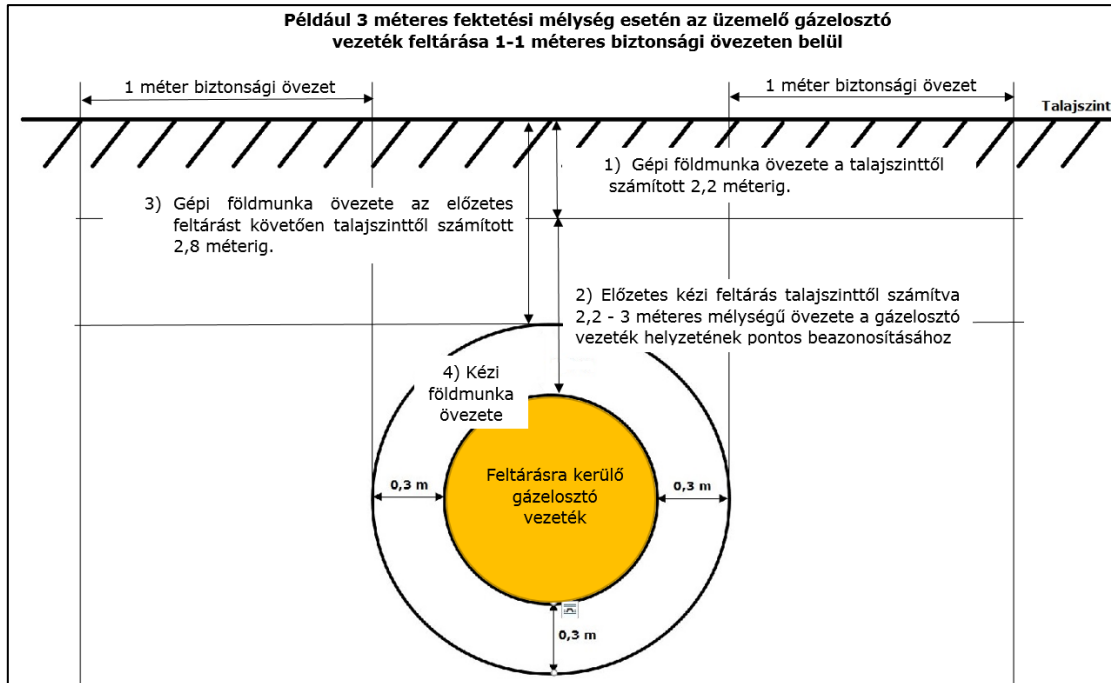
Például 3 méteres fektetési mélység esetén az üzemelő gázelosztó vezeték feltárása 1-1 méteres biztonsági övezeten belül

1 méter biztonsági övezet

1 méter biztonsági övezet

Talajszint

1) Gépi földmunka övezete a talajszinttől számított 2,2 méterig.

3) Gépi földmunka övezete az előzetes feltárást követően talajszinttől számított 2,8 méterig.

2) Előzetes kézi feltárás talajszinttől számítva 2,2 - 3 méteres mélységű övezete a gázelosztó vezeték helyzetének pontos beazonosításához

4) Kézi földmunka övezete

0,3 m

Feltárásra kerülő gázelosztó vezeték

0,3 m

0,3 m